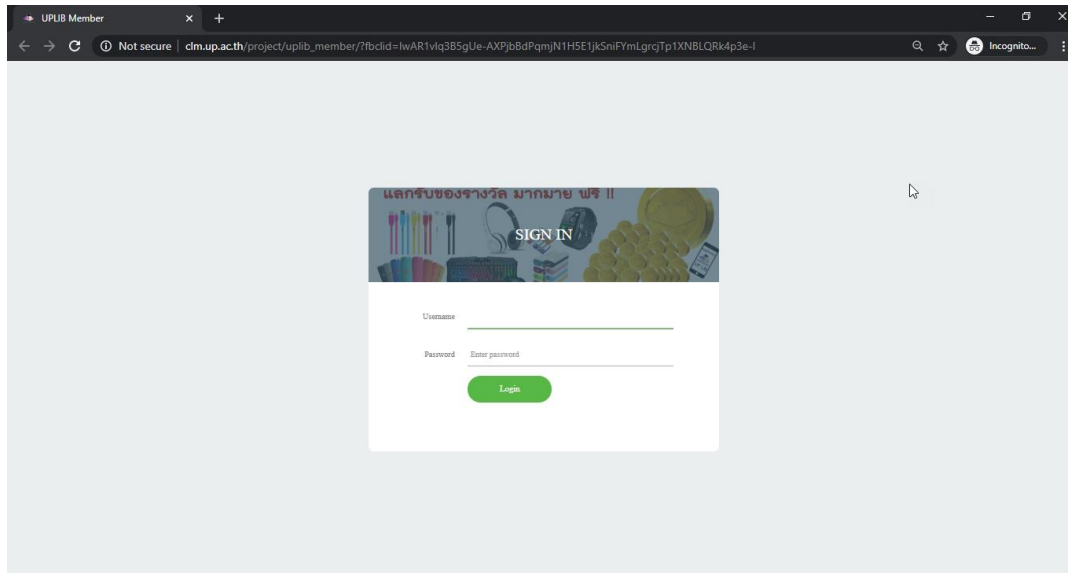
UPLIB Member
×
+
Not secure | clm.up.ac.th/project/uplib_member/?fbclid=IwAR1vlq3B5gUe-AXPjbBdPqmjN1H5E1jkSniFYmLgrcjTp1XNBLQRk4p3e-I
Incognito...

แลกรับของรางวัล มากมาย ฟรี !!
SIGN IN

Username
Password
Enter password
Login